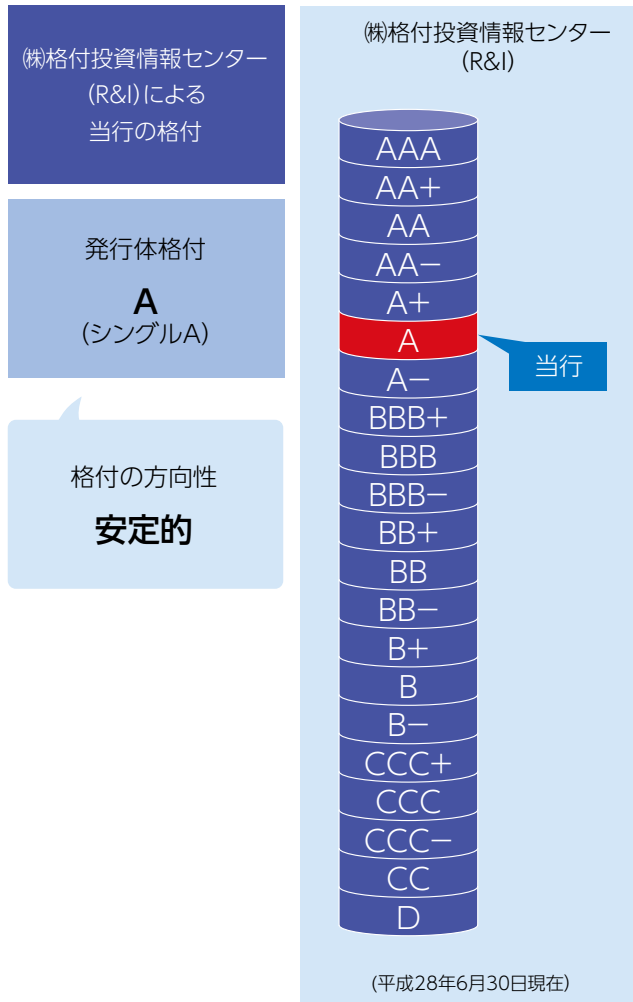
㈱格付投資情報センター
(R&I)による
当行の格付

発行体格付
A
(シングルA)

格付の方向性
安定的

㈱格付投資情報センター
(R&I)

AAA
AA+
AA
AA−
A+
A
A−
BBB+
BBB
BBB−
BB+
BB
BB−
B+
B
B−
CCC+
CCC
CCC−
CC
D

当行

(平成28年6月30日現在)